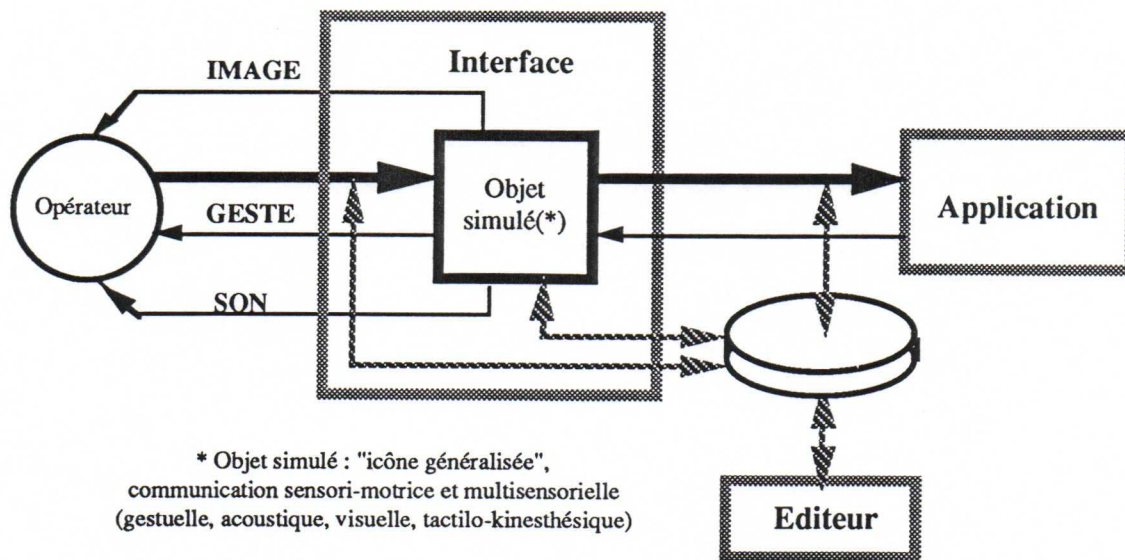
Interface

IMAGE

Opérateur

GESTE

SON

Objet simulé(*)

Application

Editeur

* Objet simulé : "icône généralisée", communication sensori-motrice et multisensorielle (gestuelle, acoustique, visuelle, tactilo-kinesthésique)